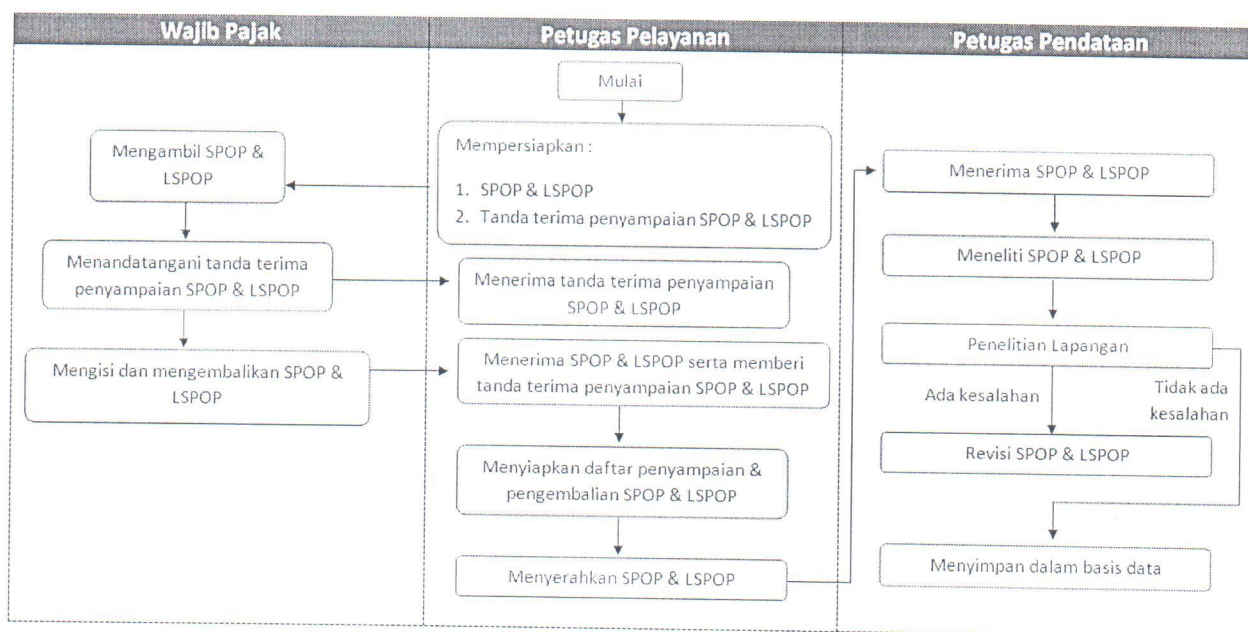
Wajib Pajak

Petugas Pelayanan

Petugas Pendataan

Mulai

Mempersiapkan :

1. SPOP & LSPOP
2. Tanda terima penyampaian SPOP & LSPOP

Mengambil SPOP & LSPOP

Menandatangani tanda terima penyampaian SPOP & LSPOP

Menerima tanda terima penyampaian SPOP & LSPOP

Mengisi dan mengembalikan SPOP & LSPOP

Menerima SPOP & LSPOP serta memberi tanda terima penyampaian SPOP & LSPOP

Menyiapkan daftar penyampaian & pengembalian SPOP & LSPOP

Menyerahkan SPOP & LSPOP

Menerima SPOP & LSPOP

Meneliti SPOP & LSPOP

Penelitian Lapangan

Ada kesalahan

Tidak ada kesalahan

Revisi SPOP & LSPOP

Menyimpan dalam basis data